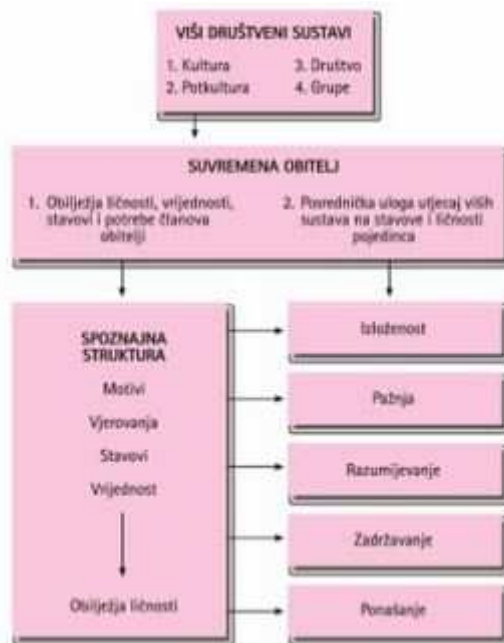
VIŠI DRUŠTVENI SUSTAVI

1. Kultura
2. Potkultura
3. Društvo
4. Grupe

SUVREMENA OBITELJ

1. Obilježja ličnosti, vrijednosti, stavovi i potrebe članova obitelji

2. Posrednička uloga utjecaj viših sustava na stavove i ličnosti pojedinca

SPOZNAJNA STRUKTURA

Motivi

Vjerovanja

Stavovi

Vrijednost

Obilježja ličnosti

Izloženost

Pažnja

Razumijevanje

Zadržavanje

Ponašanje